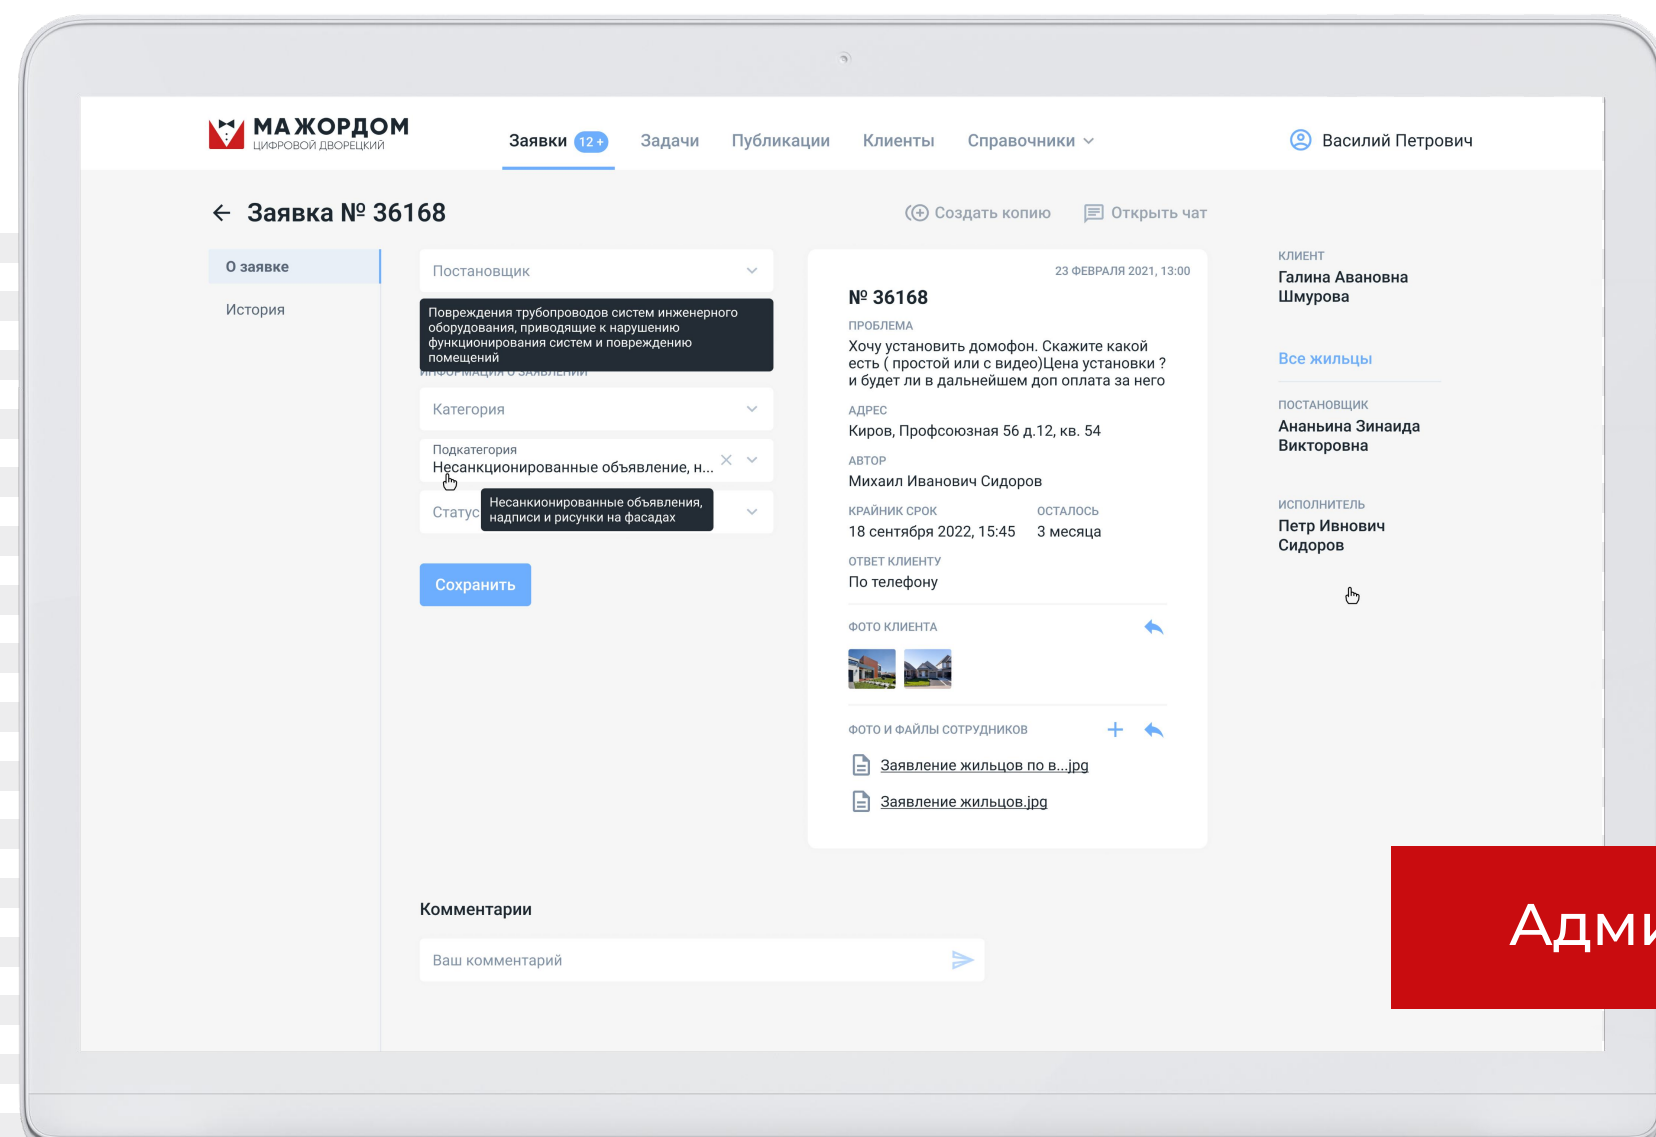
МАЖОРДОМ
ЦИФРОВОЙ ДВОРЕЦКИЙ

Заявки 12+ Задачи Публикации Клиенты Справочники

Василий Петрович

← Заявка № 36168

Создать копию Открыть чат

О заявке
История

Постановщик

Повреждения трубопроводов систем инженерного оборудования, приводящие к нарушению функционирования систем и повреждению помещений

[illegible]

Категория

Подкатегория
Несанкционированные объявление, н...

Статус

Несанкционированные объявления, надписи и рисунки на фасадах

Сохранить

23 ФЕВРАЛЯ 2021, 13:00

№ 36168

ПРОБЛЕМА
Хочу установить домофон. Скажите какой есть ( простой или с видео)Цена установки ? и будет ли в дальнейшем доп оплата за него

АДРЕС
Киров, Профсоюзная 56 д.12, кв. 54

АВТОР
Михаил Иванович Сидоров

КРАЙНИК СРОК
18 сентября 2022, 15:45

ОСТАЛОСЬ
3 месяца

ОТВЕТ КЛИЕНТУ
По телефону

ФОТО КЛИЕНТА

ФОТО И ФАЙЛЫ СОТРУДНИКОВ

Заявление жильцов по в...jpg

Заявление жильцов.jpg

КЛИЕНТ
Галина Авановна Шмурова

Все жильцы

ПОСТАНОВЩИК
Ананьина Зинаида Викторовна

ИСПОЛНИТЕЛЬ
Петр Ивнович Сидоров

Комментарии

Ваш комментарий

Адм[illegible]